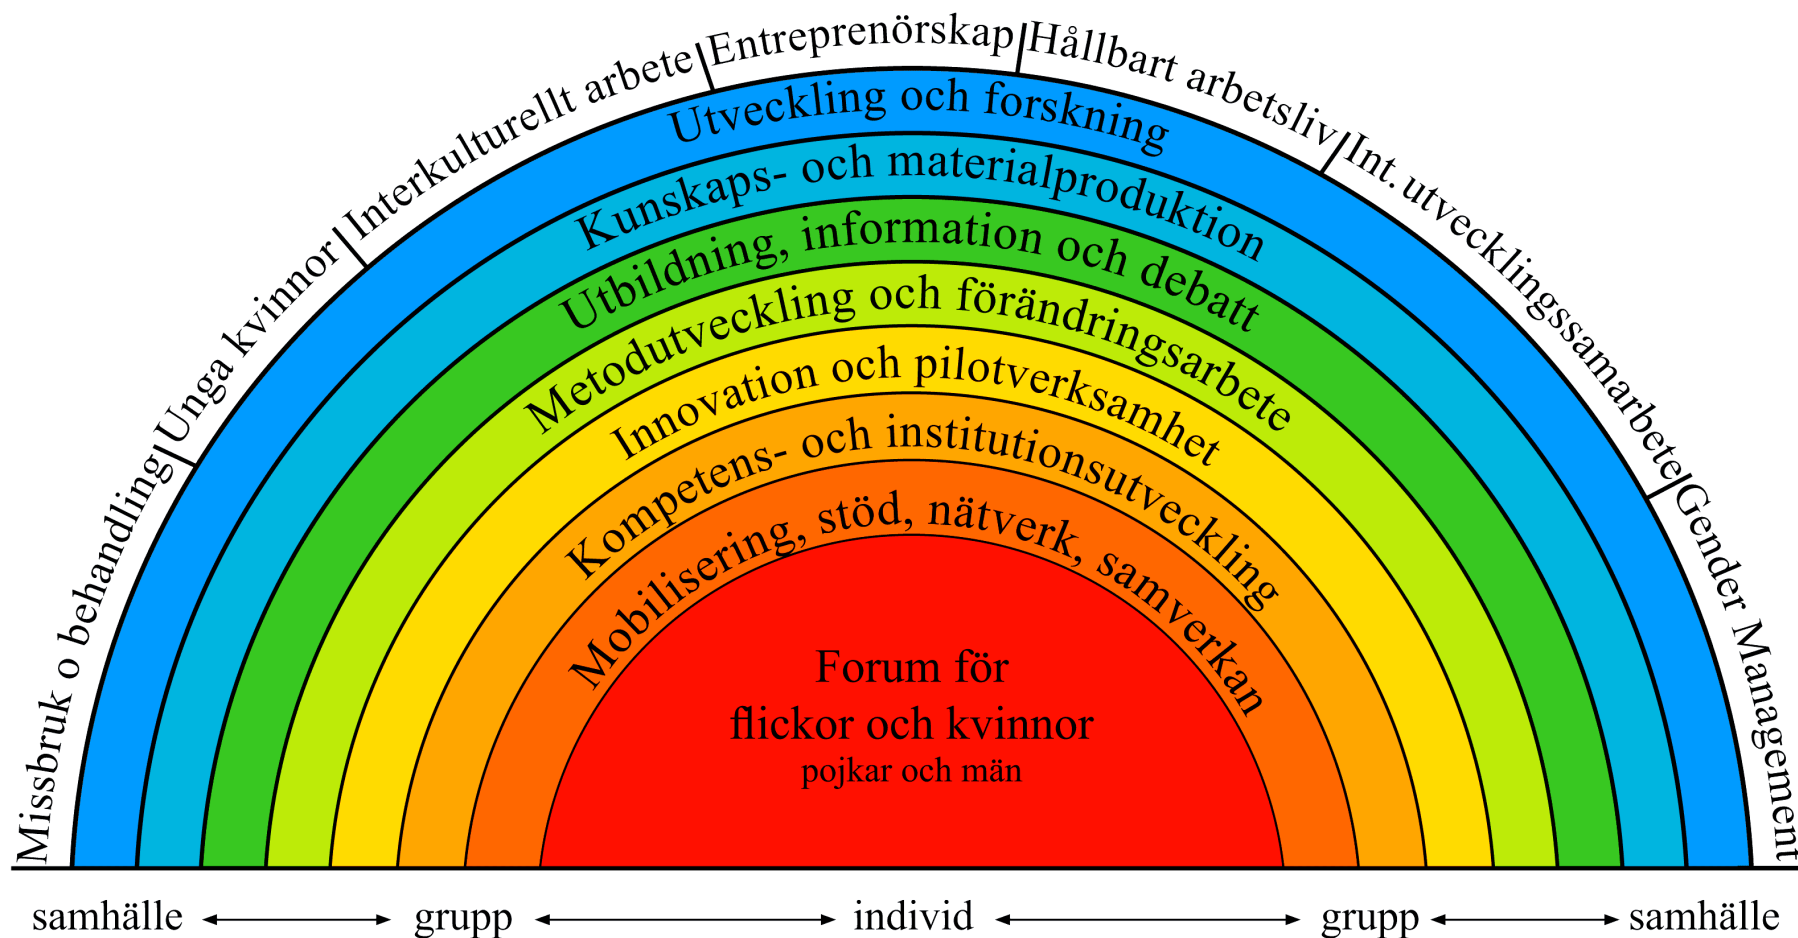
Missbruk o behandling
Unga kvinnor
Interkulturellt arbete
Entreprenörskap
Hållbart arbetsliv
Int. utvecklingssamarbete
Gender Management

Utveckling och forskning
Kunskaps- och materialproduktion
Utbildning, information och debatt
Metodutveckling och förändringsarbete
Innovation och pilotverksamhet
Kompetens- och institutionsutveckling
Mobilisering, stöd, nätverk, samverkan

Forum för flickor och kvinnor
pojkar och män

samhälle ← → grupp ← → individ ← → grupp ← → samhälle